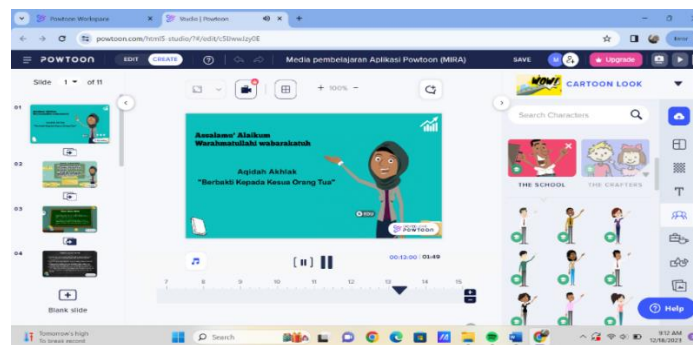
Powtoon Workspace
Studio | Powtoon
powtoon.com/html5-studio/?#/edit/c5Bwwlzy0E
Beta
POWTOON EDIT CREATE
Media pembelajaran Aplikasi Powtoon (MIRA)
SAVE
Upgrade
Slide 1 of 11
01
02
03
04
+ 100% −
Assalamu' Alaikum
Warahmatullahi wabarakatuh
Aqidah Akhlak
"Berbakti Kepada Kedua Orang Tua"
0:00
Powtoon
00:12:00 | 01:49
7 8 9 10 11 12 13 14 15
Blank slide
WOW!
CARTOON LOOK
Search Characters
THE SCHOOL
THE CRAFTERS
Help
Tomorrow's high
Search
9:12 AM
12/18/2023